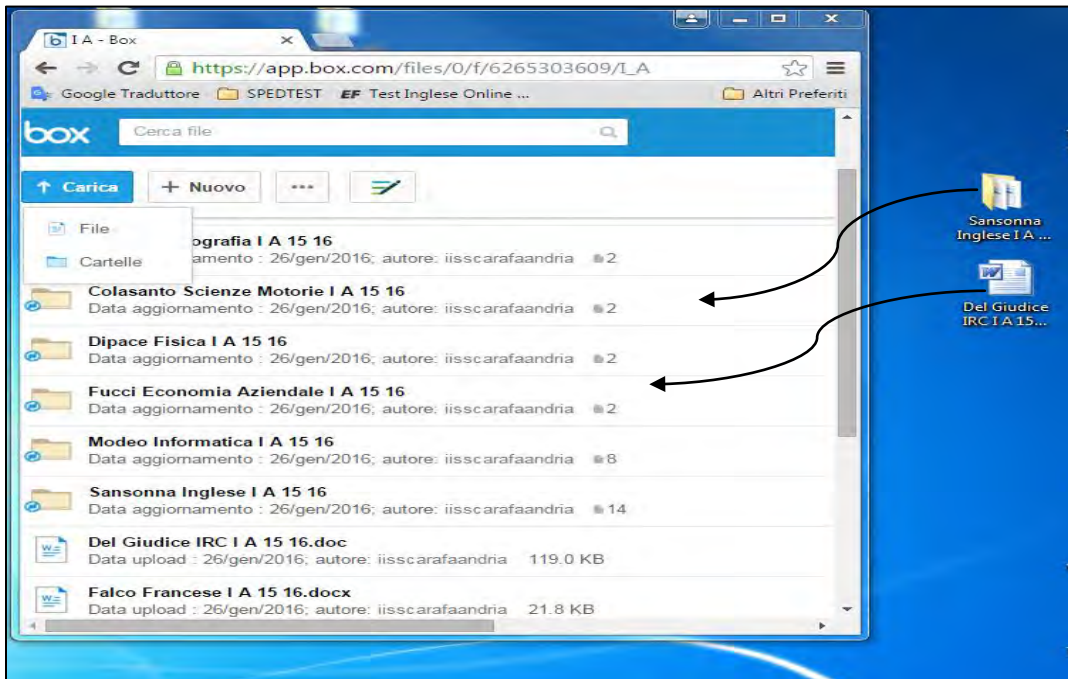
I A - Box

https://app.box.com/files/0/f/6265303609/I_A

Google Traduttore SPEDTEST Test Inglese Online ... Altri Preferiti

box Cerca file

Carica + Nuovo ···

File
Cartelle

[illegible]ografia I A 15 16
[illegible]amento : 26/gen/2016; autore: iisscarafaandria 2

Colasanto Scienze Motorie I A 15 16
Data aggiornamento : 26/gen/2016; autore: iisscarafaandria 2

Dipace Fisica I A 15 16
Data aggiornamento : 26/gen/2016; autore: iisscarafaandria 2

Fucci Economia Aziendale I A 15 16
Data aggiornamento : 26/gen/2016; autore: iisscarafaandria 2

Modeo Informatica I A 15 16
Data aggiornamento : 26/gen/2016; autore: iisscarafaandria 8

Sansonna Inglese I A 15 16
Data aggiornamento : 26/gen/2016; autore: iisscarafaandria 14

Del Giudice IRC I A 15 16.doc
Data upload : 26/gen/2016; autore: iisscarafaandria 119.0 KB

Falco Francese I A 15 16.docx
Data upload : 26/gen/2016; autore: iisscarafaandria 21.8 KB

Sansonna Inglese I A ...

Del Giudice IRC I A 15...